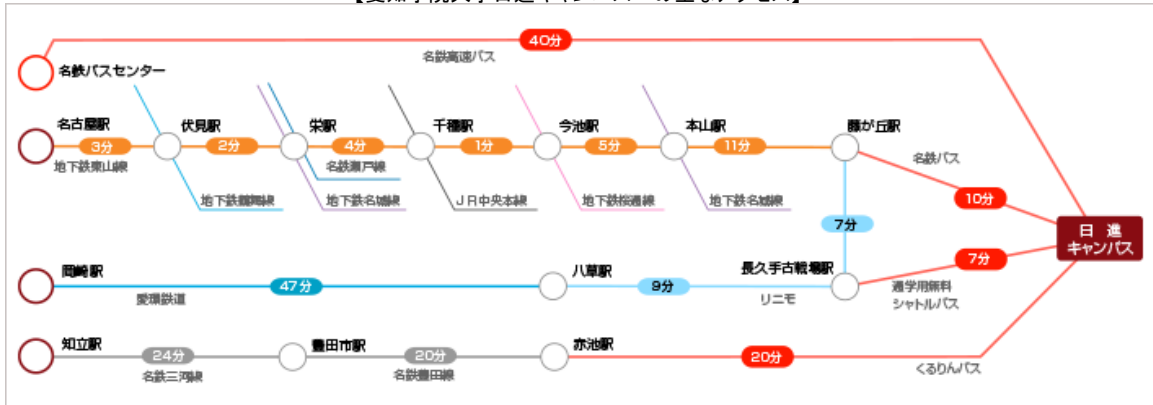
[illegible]

40分
名鉄高速バス
名鉄バスセンター

名古屋駅
3分
地下鉄東山線
伏見駅
2分
地下鉄鶴舞線
栄駅
4分
名鉄瀬戸線
地下鉄名城線
千種駅
1分
JR中央本線
今池駅
5分
地下鉄桜通線
本山駅
11分
地下鉄名城線
藤が丘駅
名鉄バス
10分

7分

日進キャンパス

岡崎駅
47分
愛環鉄道
八草駅
9分
長久手古戦場駅
リニモ
7分
通学用無料シャトルバス

知立駅
24分
名鉄三河線
豊田市駅
20分
名鉄豊田線
赤池駅
20分
くるりんバス